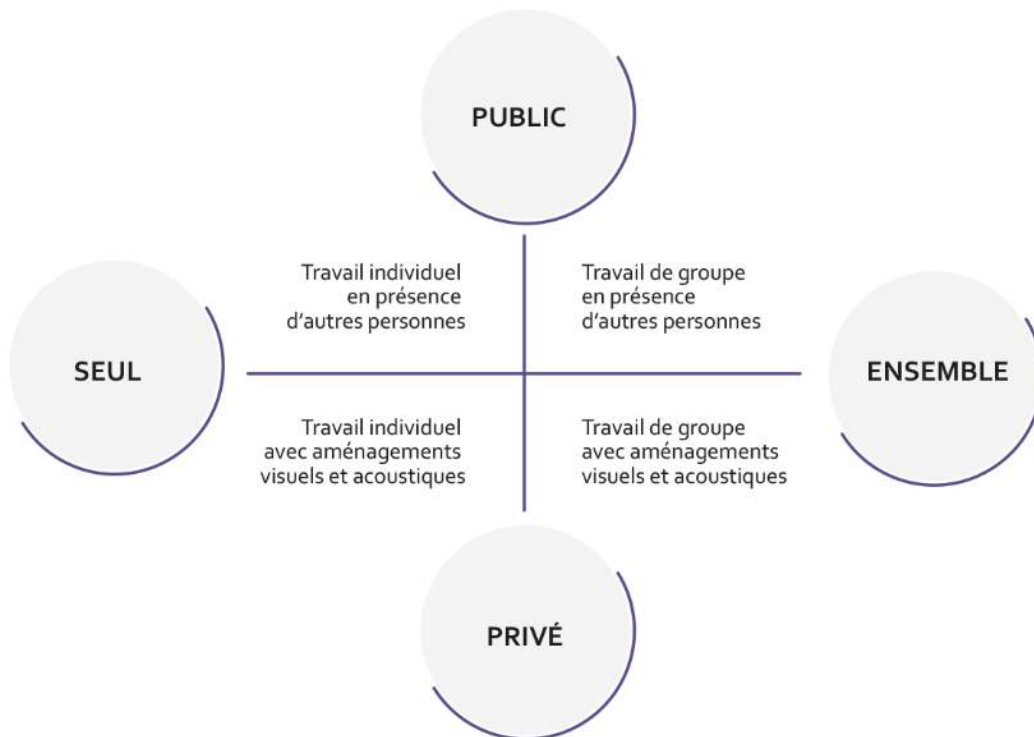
PUBLIC

SEUL

ENSEMBLE

PRIVÉ

Travail individuel en présence d'autres personnes

Travail de groupe en présence d'autres personnes

Travail individuel avec aménagements visuels et acoustiques

Travail de groupe avec aménagements visuels et acoustiques